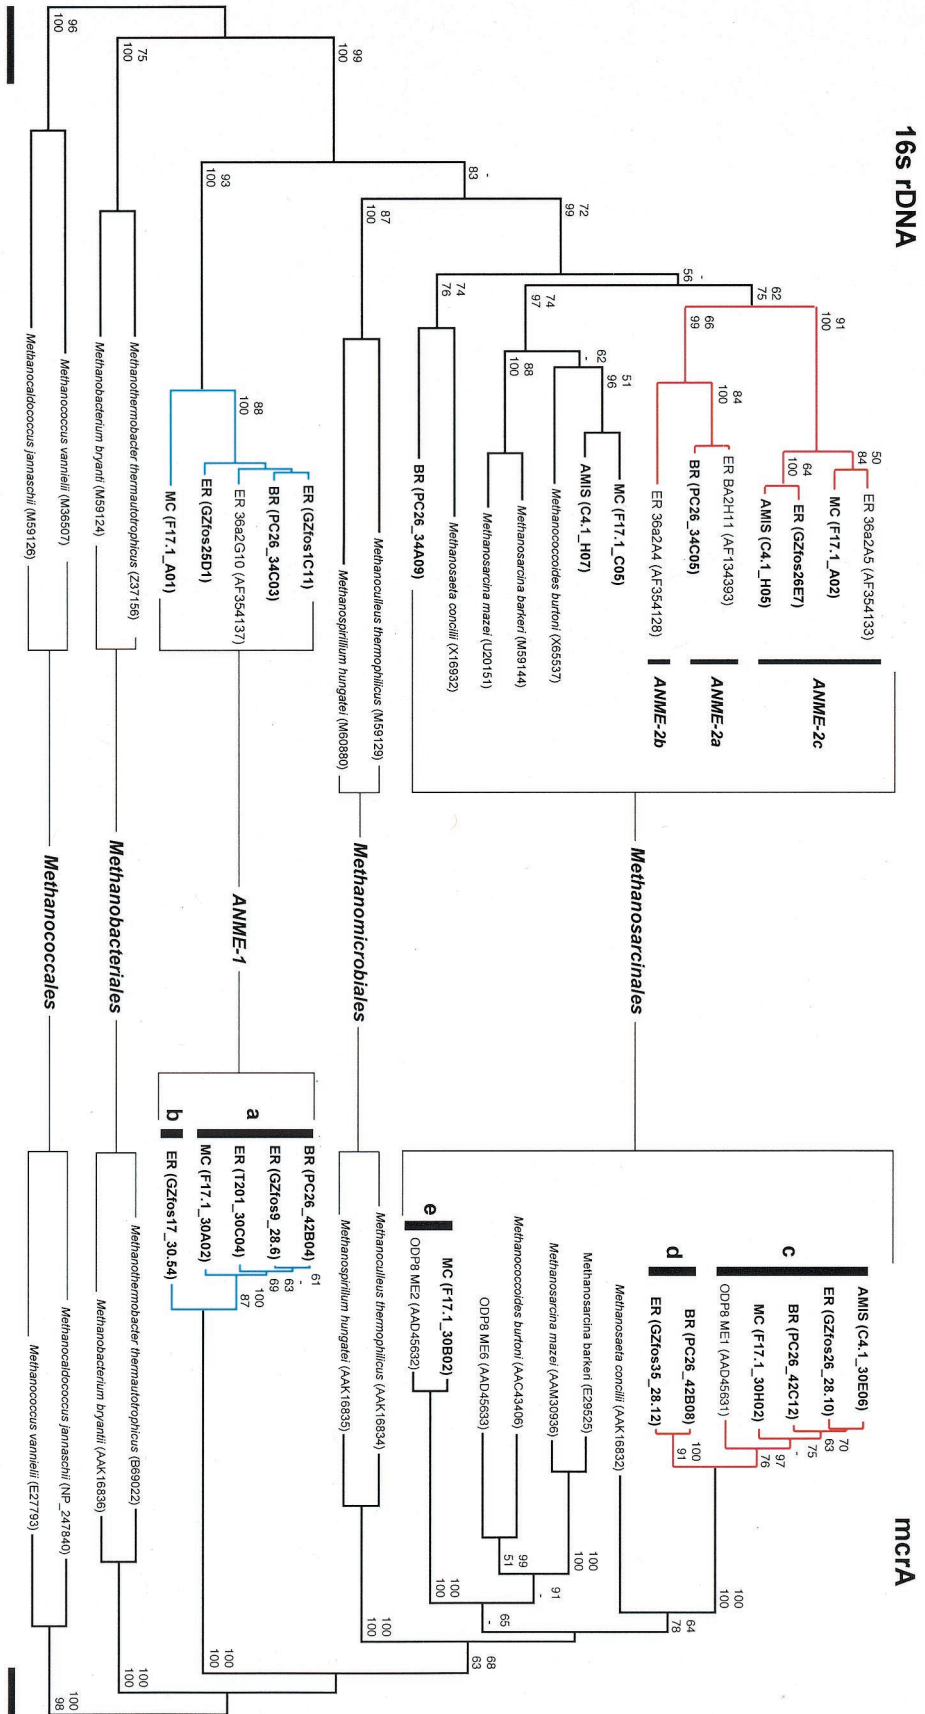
16s rDNA

mcrA

ER 36a2A5 (AF354133)
MC (F17.1_A02)
ER (GZfos26E7)
AMIS (C4.1_H05)
ER BA2H11 (AF134393)
BR (PC26_34C05)
ER 36a2A4 (AF354128)
MC (F17.1_C05)
AMIS (C4.1_H07)
Methanococcoides burtoni (X65537)
Methanosarcina barkeri (M59144)
Methanosarcina mazei (U20151)
Methanosaeta concilii (X16932)
BR (PC26_34A09)
Methanoculleus thermophilicus (M59129)
Methanospirillum hungatei (M60880)
ER (GZfos1C11)
BR (PC26_34C03)
ER 36a2G10 (AF354137)
ER (GZfos25D1)
MC (F17.1_A01)
Methanothermobacter thermautotrophicus (Z37156)
Methanobacterium bryantii (M59124)
Methanococcus vannielii (M36507)
Methanocaldococcus jannaschii (M59126)

ANME-2c
ANME-2a
ANME-2b
Methanosarcinales
Methanomicrobiales
ANME-1
Methanobacteriales
Methanococcales

a
b
c
d
e

AMIS (C4.1_30E06)
ER (GZfos26_28.10)
BR (PC26_42C12)
MC (F17.1_30H02)
ODP8 ME1 (AAD45631)
BR (PC26_42B08)
ER (GZfos35_28.12)
Methanosaeta concilii (AAK16832)
Methanosarcina barkeri (E29525)
Methanosarcina mazei (AAM30936)
Methanococcoides burtoni (AAC43406)
ODP8 ME6 (AAD45633)
MC (F17.1_30B02)
ODP8 ME2 (AAD45632)
Methanoculleus thermophilicus (AAK16834)
Methanospirillum hungatei (AAK16835)
BR (PC26_42B04)
ER (GZfos9_28.6)
ER (T201_30C04)
MC (F17.1_30A02)
ER (GZfos17_30.54)
Methanothermobacter thermautotrophicus (B69022)
Methanobacterium bryantii (AAK16836)
Methanocaldococcus jannaschii (NP_247840)
Methanococcus vannielii (E27793)

96 100
75 100
99 100
93 100
- 83
87 100
72 99
74 76
- 56
74 97
62 75
66 99
91 100
88 100
88 100
- 62
51 96
84 100
64 100
50 84

61 - 63 69 100 87
70 63 75 - 97 76
100 91
100 100
64 78
100 100
99 51
- 91
- 65
100 100
100 100
68 63
100 100
100 100
100 98